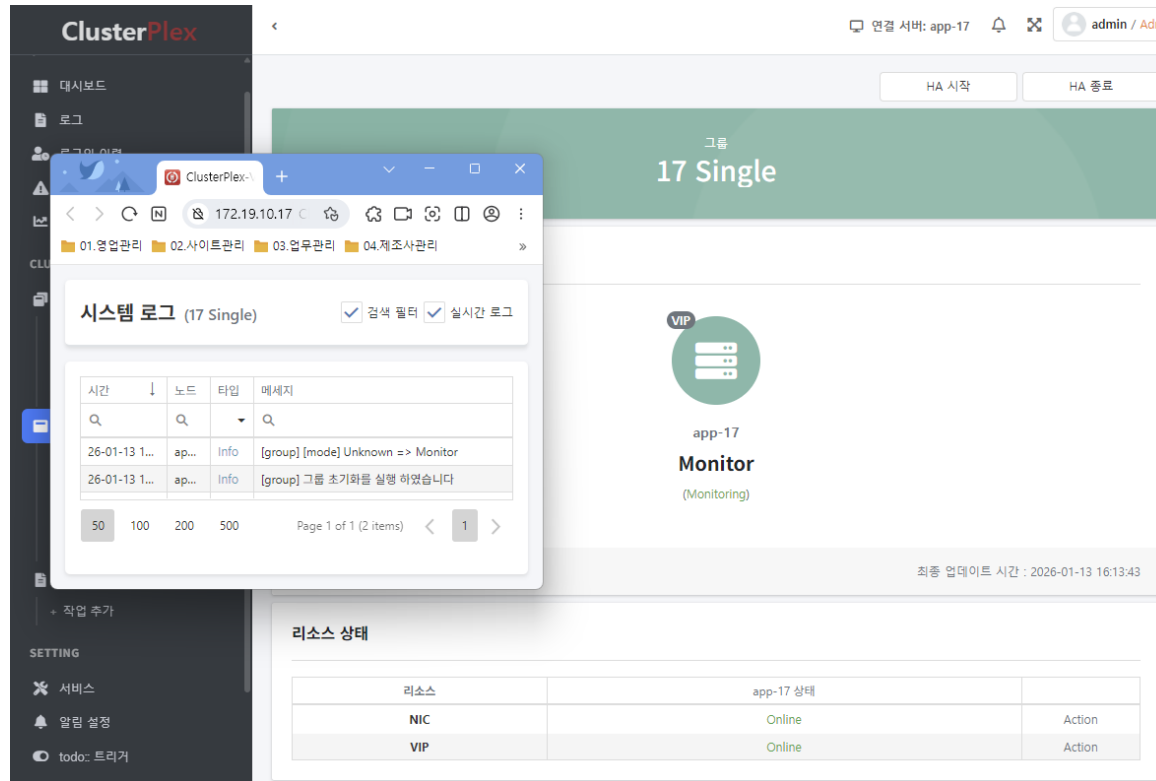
ClusterPlex

대시보드
로그
로그인 이력
CLU

+ 작업 추가

SETTING
서비스
알림 설정
todo: 트리거

‹
연결 서버: app-17
admin / Ad

HA 시작
HA 종료

그룹
17 Single

VIP
app-17
Monitor
(Monitoring)

최종 업데이트 시간 : 2026-01-13 16:13:43

리소스 상태

| 리소스 | app-17 상태 | |
|---|---|---|
| NIC | Online | Action |
| VIP | Online | Action |

ClusterPlex-\
+
172.19.10.17
01.영업관리
02.사이트관리
03.업무관리
04.제조사관리
»

시스템 로그 (17 Single)
검색 필터
실시간 로그

| 시간 | 노드 | 타입 | 메세지 |
|---|---|---|---|
| 26-01-13 1... | ap... | Info | [group] [mode] Unknown => Monitor |
| 26-01-13 1... | ap... | Info | [group] 그룹 초기화를 실행 하였습니다 |

50 100 200 500
Page 1 of 1 (2 items)
1